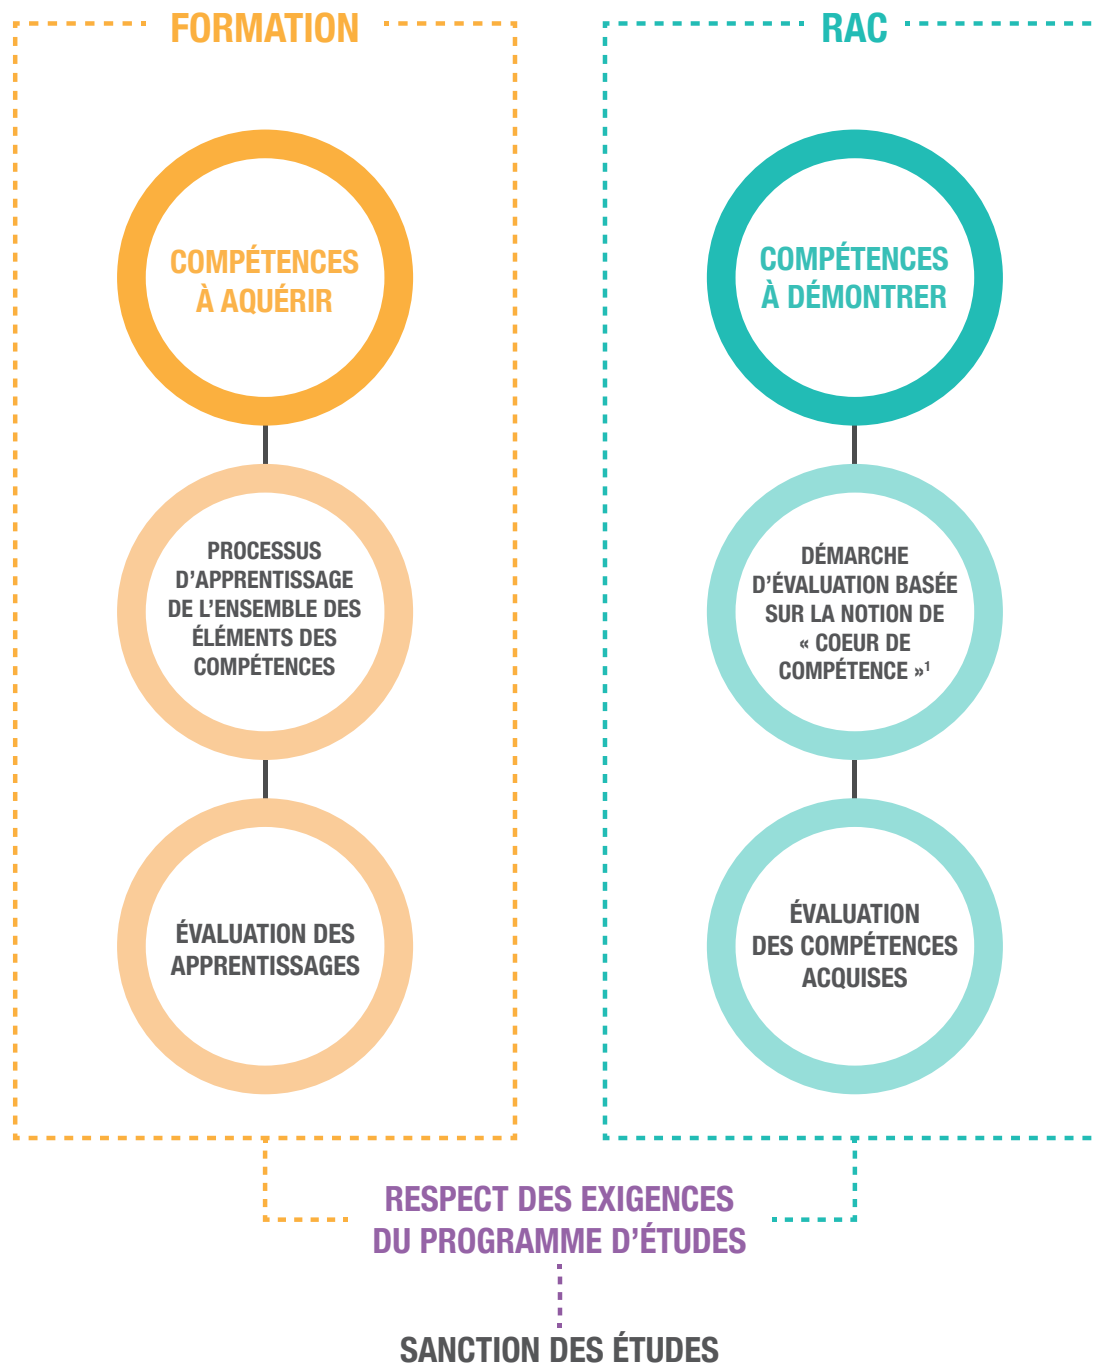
FORMATION

COMPÉTENCES À AQUÉRIR

PROCESSUS D'APPRENTISSAGE DE L'ENSEMBLE DES ÉLÉMENTS DES COMPÉTENCES

ÉVALUATION DES APPRENTISSAGES

RAC

COMPÉTENCES À DÉMONTRER

DÉMARCHE D'ÉVALUATION BASÉE SUR LA NOTION DE « COEUR DE COMPÉTENCE »$^1$

ÉVALUATION DES COMPÉTENCES ACQUISES

RESPECT DES EXIGENCES DU PROGRAMME D'ÉTUDES

SANCTION DES ÉTUDES